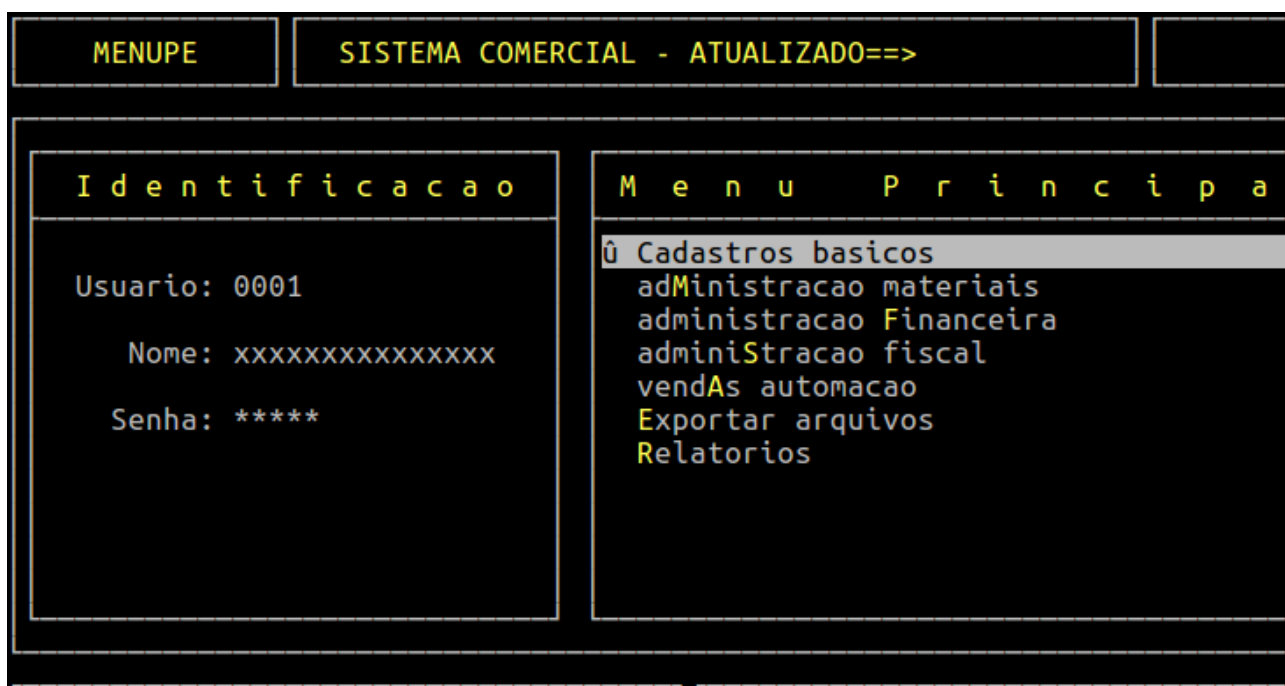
MENUPE

SISTEMA COMERCIAL - ATUALIZADO==>

I d e n t i f i c a c a o

Usuario: 0001

Nome: xxxxxxxxxxxxxxx

Senha: *****

M e n u   P r i n c i p a

û Cadastros basicos
adMinistracao materiais
administracao Financeira
adminiStracao fiscal
vendAs automacao
Exportar arquivos
Relatorios